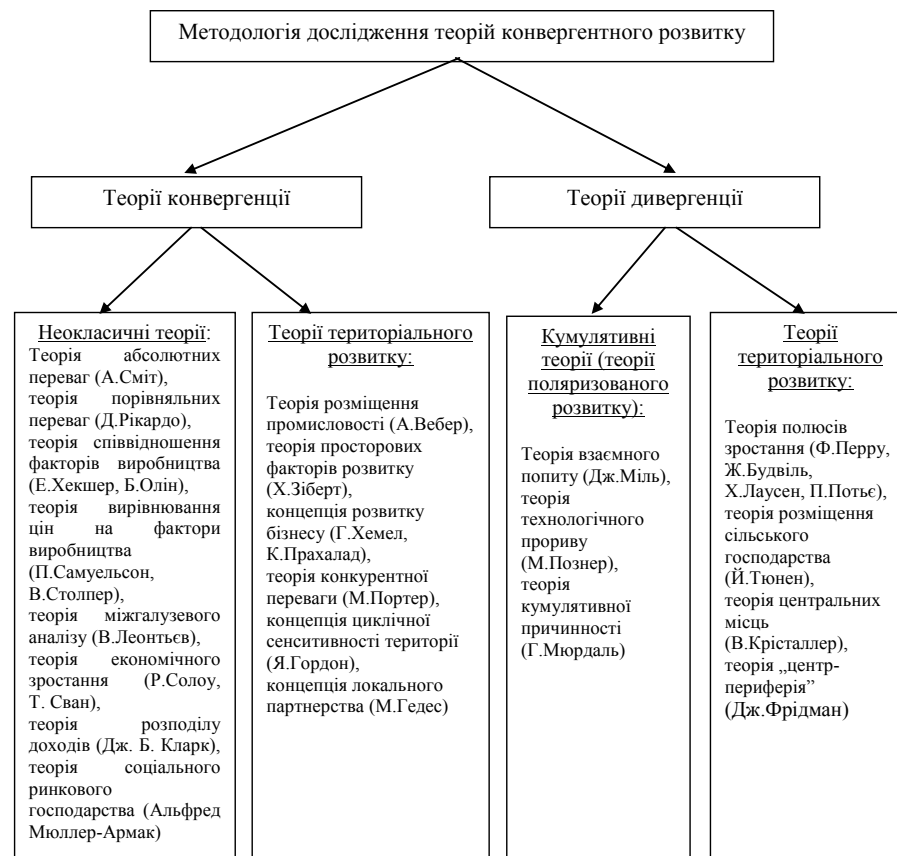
Методологія дослідження теорій конвергентного розвитку

Теорії конвергенції

Теорії дивергенції

Неокласичні теорії:
Теорія абсолютних переваг (А.Сміт), теорія порівняльних переваг (Д.Рікардо), теорія співвідношення факторів виробництва (Е.Хекшер, Б.Олін), теорія вирівнювання цін на фактори виробництва (П.Самуельсон, В.Столпер), теорія міжгалузевого аналізу (В.Леонтьєв), теорія економічного зростання (Р.Солоу, Т. Сван), теорія розподілу доходів (Дж. Б. Кларк), теорія соціального ринкового господарства (Альфред Мюллер-Армак)

Теорії територіального розвитку:
Теорія розміщення промисловості (А.Вебер), теорія просторових факторів розвитку (Х.Зіберт), концепція розвитку бізнесу (Г.Хемел, К.Прахалад), теорія конкурентної переваги (М.Портер), концепція циклічної сенситивності території (Я.Гордон), концепція локального партнерства (М.Гедес)

Кумулятивні теорії (теорії поляризованого розвитку):
Теорія взаємного попиту (Дж.Міль), теорія технологічного прориву (М.Познер), теорія кумулятивної причинності (Г.Мюрдаль)

Теорії територіального розвитку:
Теорія полюсів зростання (Ф.Перру, Ж.Будвіль, Х.Лаусен, П.Потьє), теорія розміщення сільського господарства (Й.Тюнен), теорія центральних місць (В.Крісталлер), теорія „центр-периферія” (Дж.Фрідман)